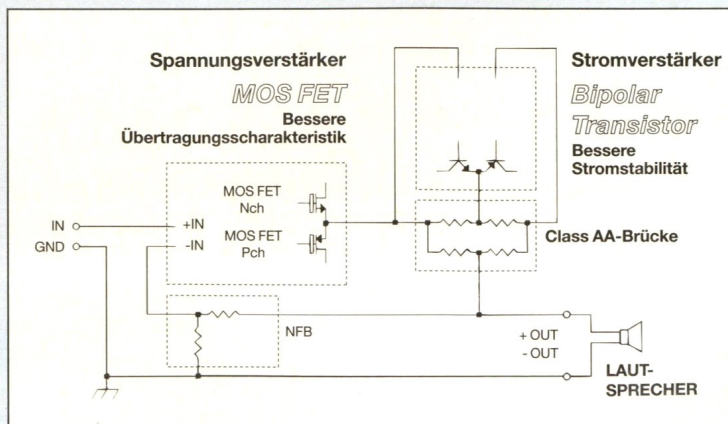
Spannungsverstärker
MOS FET
Bessere Übertragungsscharakteristik

Stromverstärker
Bipolar Transistor
Bessere Stromstabilität

MOS FET Nch
MOS FET Pch

IN
GND
+IN
-IN

Class AA-Brücke

NFB

+ OUT
- OUT

LAUT-SPRECHER